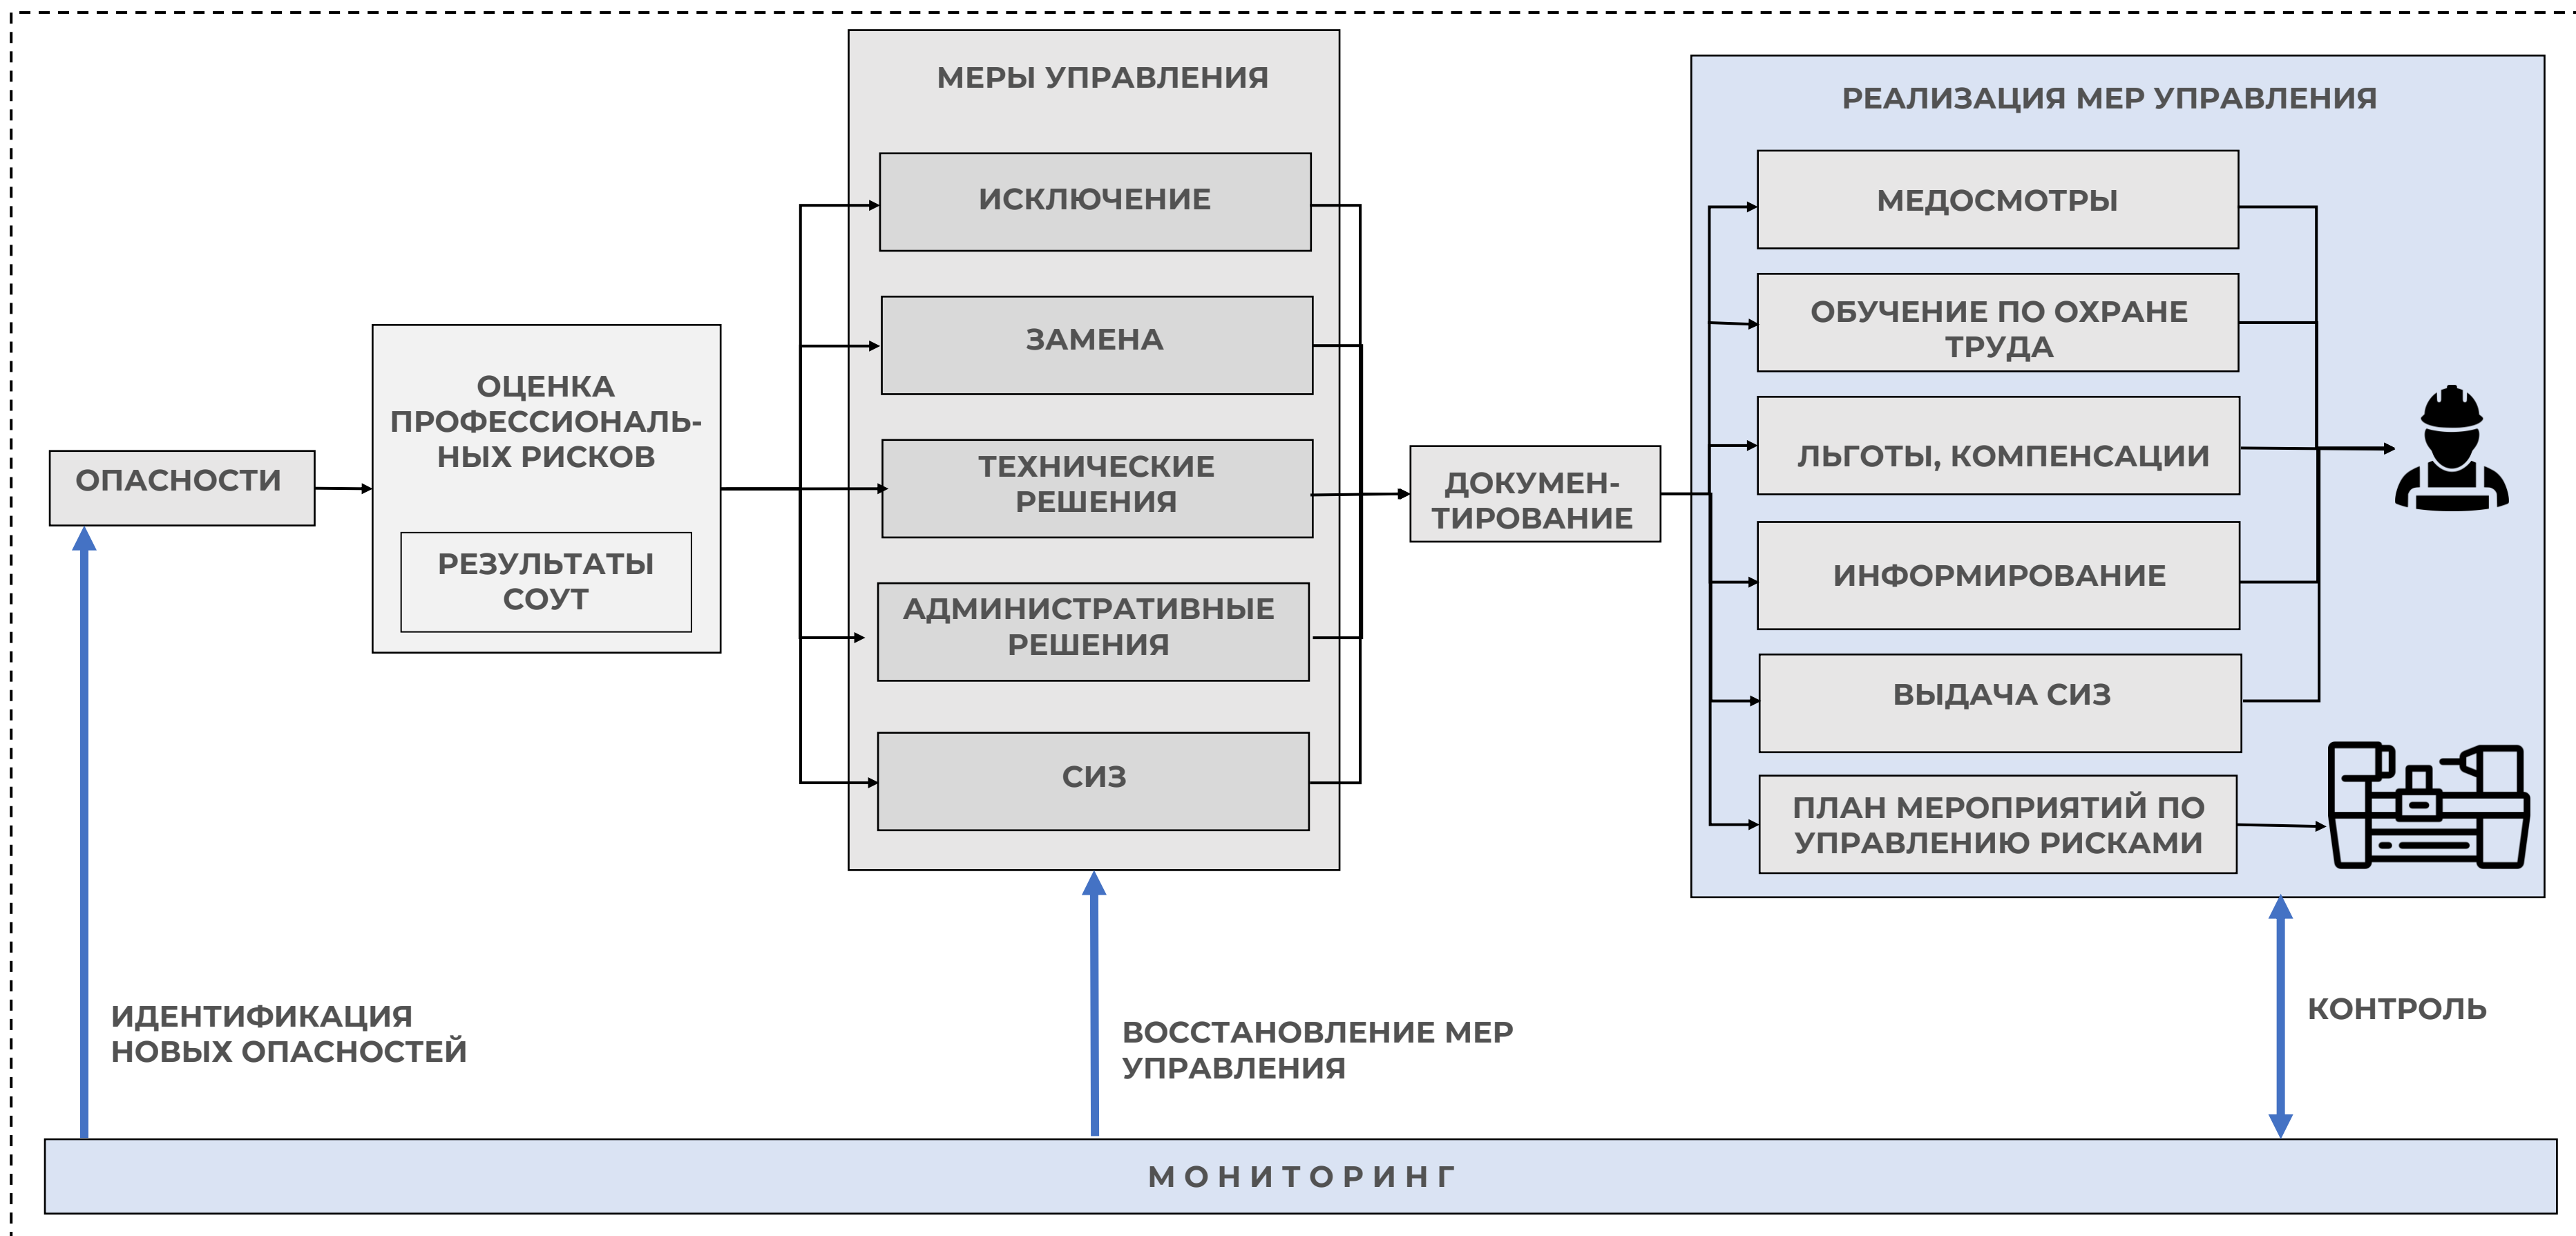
ОПАСНОСТИ

ОЦЕНКА ПРОФЕССИОНАЛЬНЫХ РИСКОВ

РЕЗУЛЬТАТЫ СОУТ

МЕРЫ УПРАВЛЕНИЯ

ИСКЛЮЧЕНИЕ

ЗАМЕНА

ТЕХНИЧЕСКИЕ РЕШЕНИЯ

АДМИНИСТРАТИВНЫЕ РЕШЕНИЯ

СИЗ

ДОКУМЕНТИРОВАНИЕ

РЕАЛИЗАЦИЯ МЕР УПРАВЛЕНИЯ

МЕДОСМОТРЫ

ОБУЧЕНИЕ ПО ОХРАНЕ ТРУДА

ЛЬГОТЫ, КОМПЕНСАЦИИ

ИНФОРМИРОВАНИЕ

ВЫДАЧА СИЗ

ПЛАН МЕРОПРИЯТИЙ ПО УПРАВЛЕНИЮ РИСКАМИ

ИДЕНТИФИКАЦИЯ НОВЫХ ОПАСНОСТЕЙ

ВОССТАНОВЛЕНИЕ МЕР УПРАВЛЕНИЯ

КОНТРОЛЬ

МОНИТОРИНГ